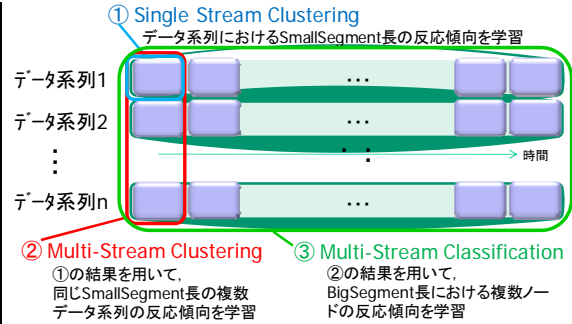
① Single Stream Clustering
データ系列におけるSmallSegment長の反応傾向を学習

データ系列1
データ系列2
⋮
データ系列n

…
…
…
…

時間

② Multi-Stream Clustering
①の結果を用いて，同じSmallSegment長の複数データ系列の反応傾向を学習

③ Multi-Stream Classification
②の結果を用いて，BigSegment長における複数ノードの反応傾向を学習